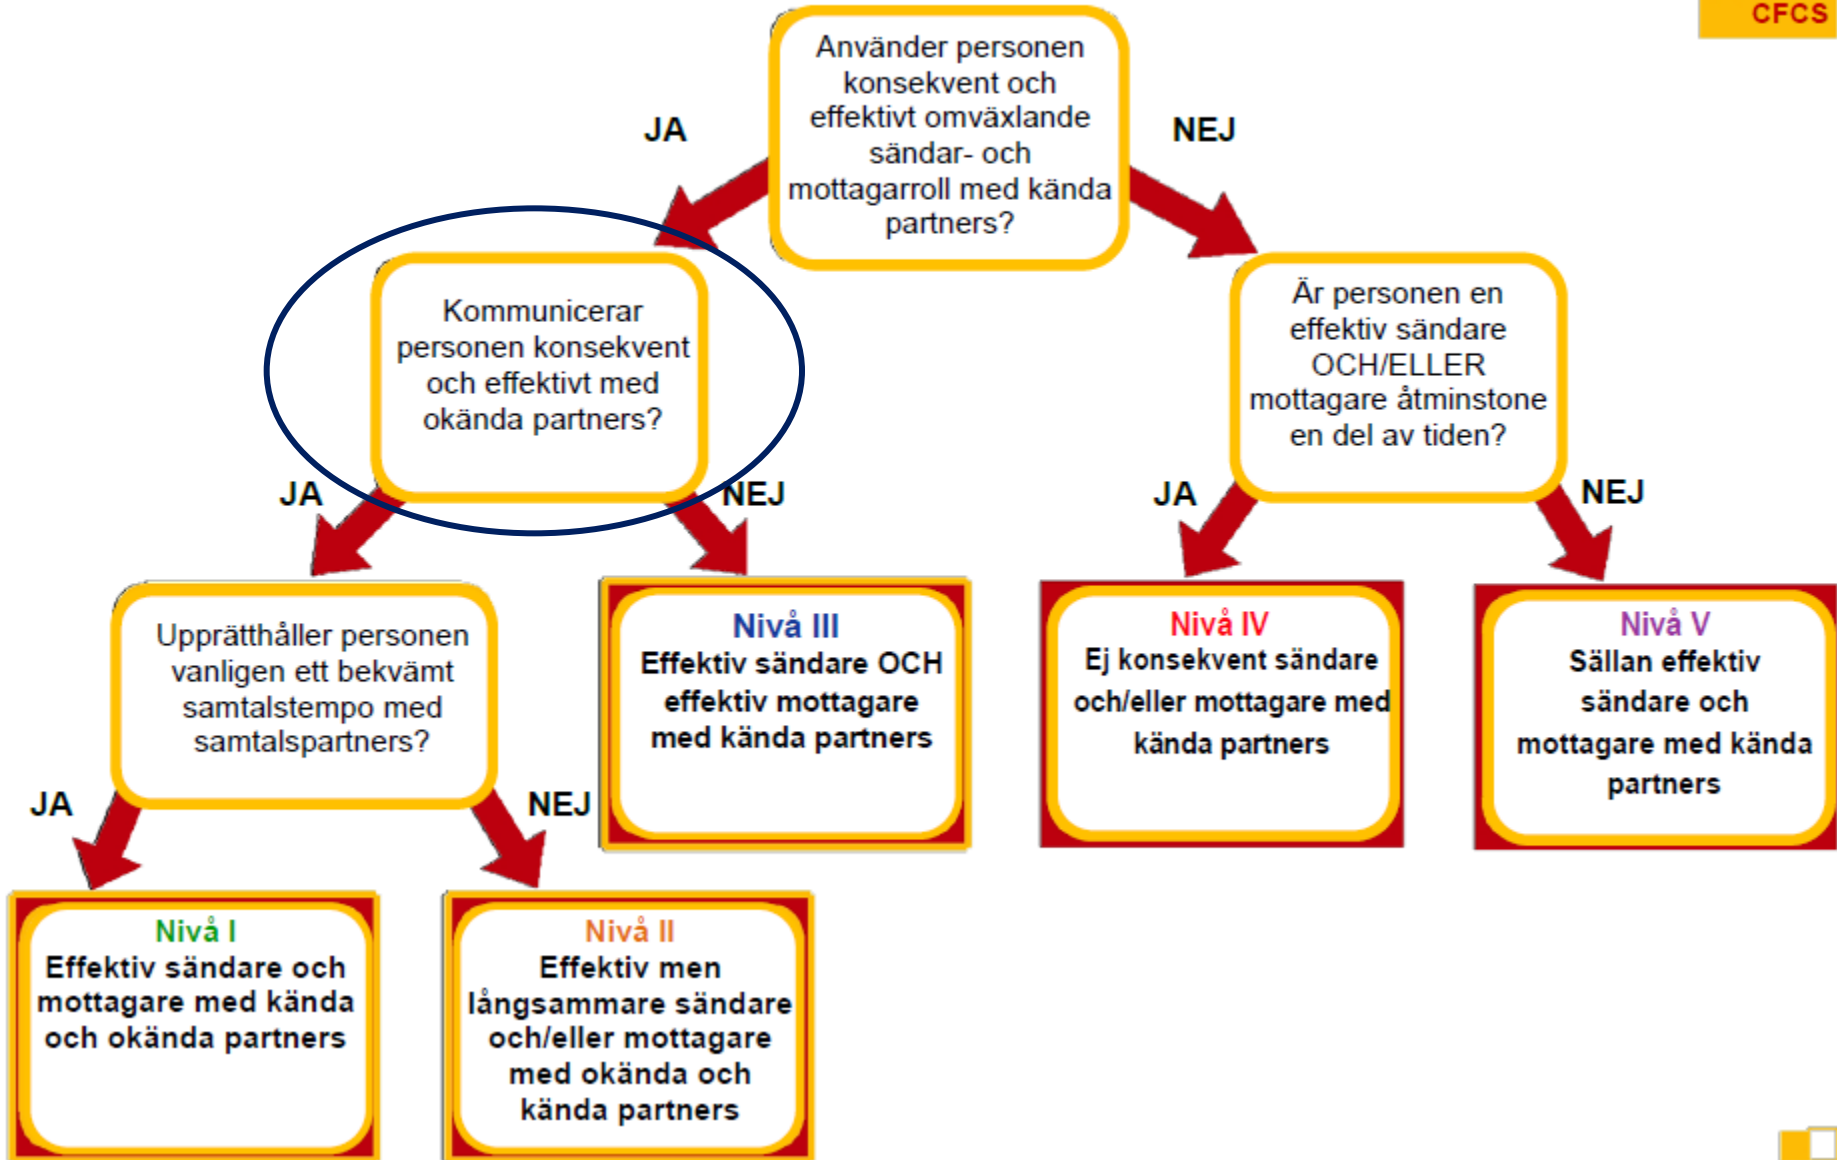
CFCS

Använder personen konsekvent och effektivt omväxlande sändar- och mottagarroll med kända partners?

JA

NEJ

Kommunicerar personen konsekvent och effektivt med okända partners?

Är personen en effektiv sändare OCH/ELLER mottagare åtminstone en del av tiden?

JA

NEJ

JA

NEJ

Upprätthåller personen vanligen ett bekvämt samtalstempo med samtalspartners?

Nivå III
Effektiv sändare OCH effektiv mottagare med kända partners

Nivå IV
Ej konsekvent sändare och/eller mottagare med kända partners

Nivå V
Sällan effektiv sändare och mottagare med kända partners

JA

NEJ

Nivå I
Effektiv sändare och mottagare med kända och okända partners

Nivå II
Effektiv men långsammare sändare och/eller mottagare med okända och kända partners